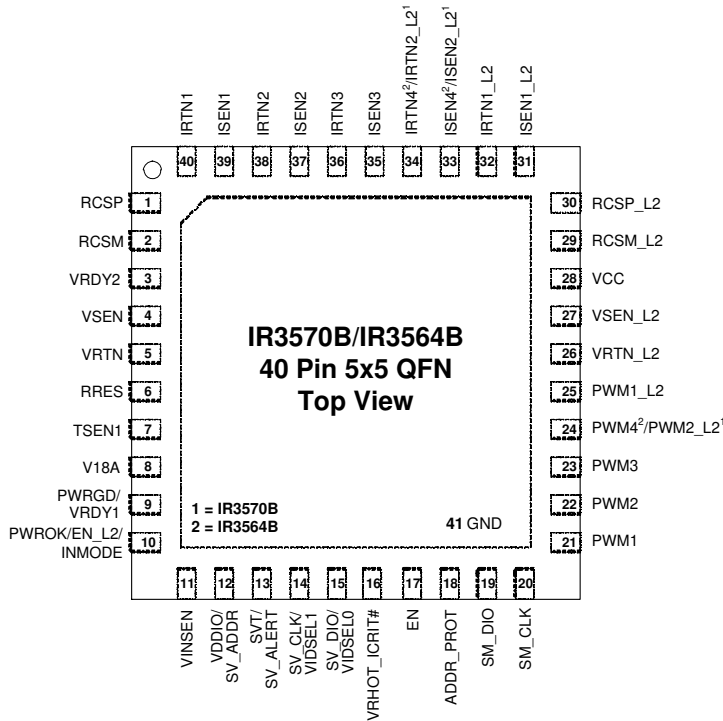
IRTN1
ISEN1
IRTN2
ISEN2
IRTN3
ISEN3
IRTN4$^2$/IRTN2_L2$^1$
ISEN4$^2$/ISEN2_L2$^1$
IRTN1_L2
ISEN1_L2

40 39 38 37 36 35 34 33 32 31

RCSP 1
RCSM 2
VRDY2 3
VSEN 4
VRTN 5
RRES 6
TSEN1 7
V18A 8
PWRGD/ VRDY1 9
PWROK/EN_L2/ INMODE 10

30 RCSP_L2
29 RCSM_L2
28 VCC
27 VSEN_L2
26 VRTN_L2
25 PWM1_L2
24 PWM4$^2$/PWM2_L2$^1$
23 PWM3
22 PWM2
21 PWM1

IR3570B/IR3564B
40 Pin 5x5 QFN
Top View

1 = IR3570B
2 = IR3564B

41 GND

11 12 13 14 15 16 17 18 19 20

VINSEN
VDDIO/ SV_ADDR
SVT/ SV_ALERT
SV_CLK/ VIDSEL1
SV_DIO/ VIDSEL0
VRHOT_ICRIT#
EN
ADDR_PROT
SM_DIO
SM_CLK